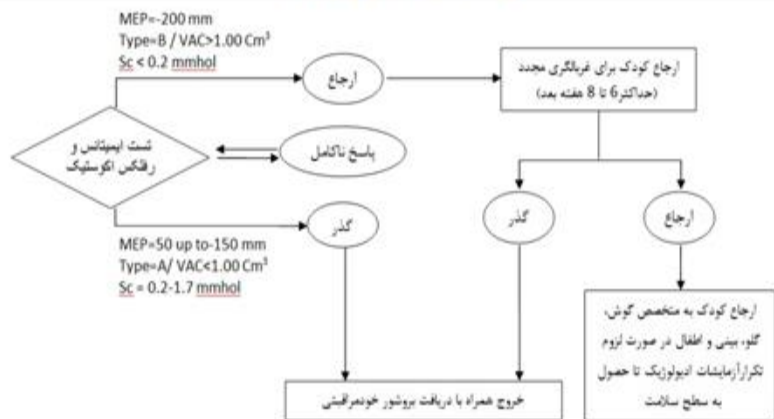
MEP=-200 mm
Type=B / VAC>1.00 Cm³
Sc < 0.2 mmhol

ارجاع

ارجاع کودک برای غربالگری مجدد (حداکثر 6 تا 8 هفته بعد)

تست ایمیتانس و رفلکس اکوستیک

پاسخ ناکامل

گذر

گذر

ارجاع

MEP=50 up to-150 mm
Type=A/ VAC<1.00 Cm³
Sc = 0.2-1.7 mmhol

ارجاع کودک به متخصص گوش، گلو، بینی و اطفال در صورت لزوم تکرارآزمایشات ادیولوژیک تا حصول به سطح سلامت

خروج همراه با دریافت بروشور خودمراقبتی